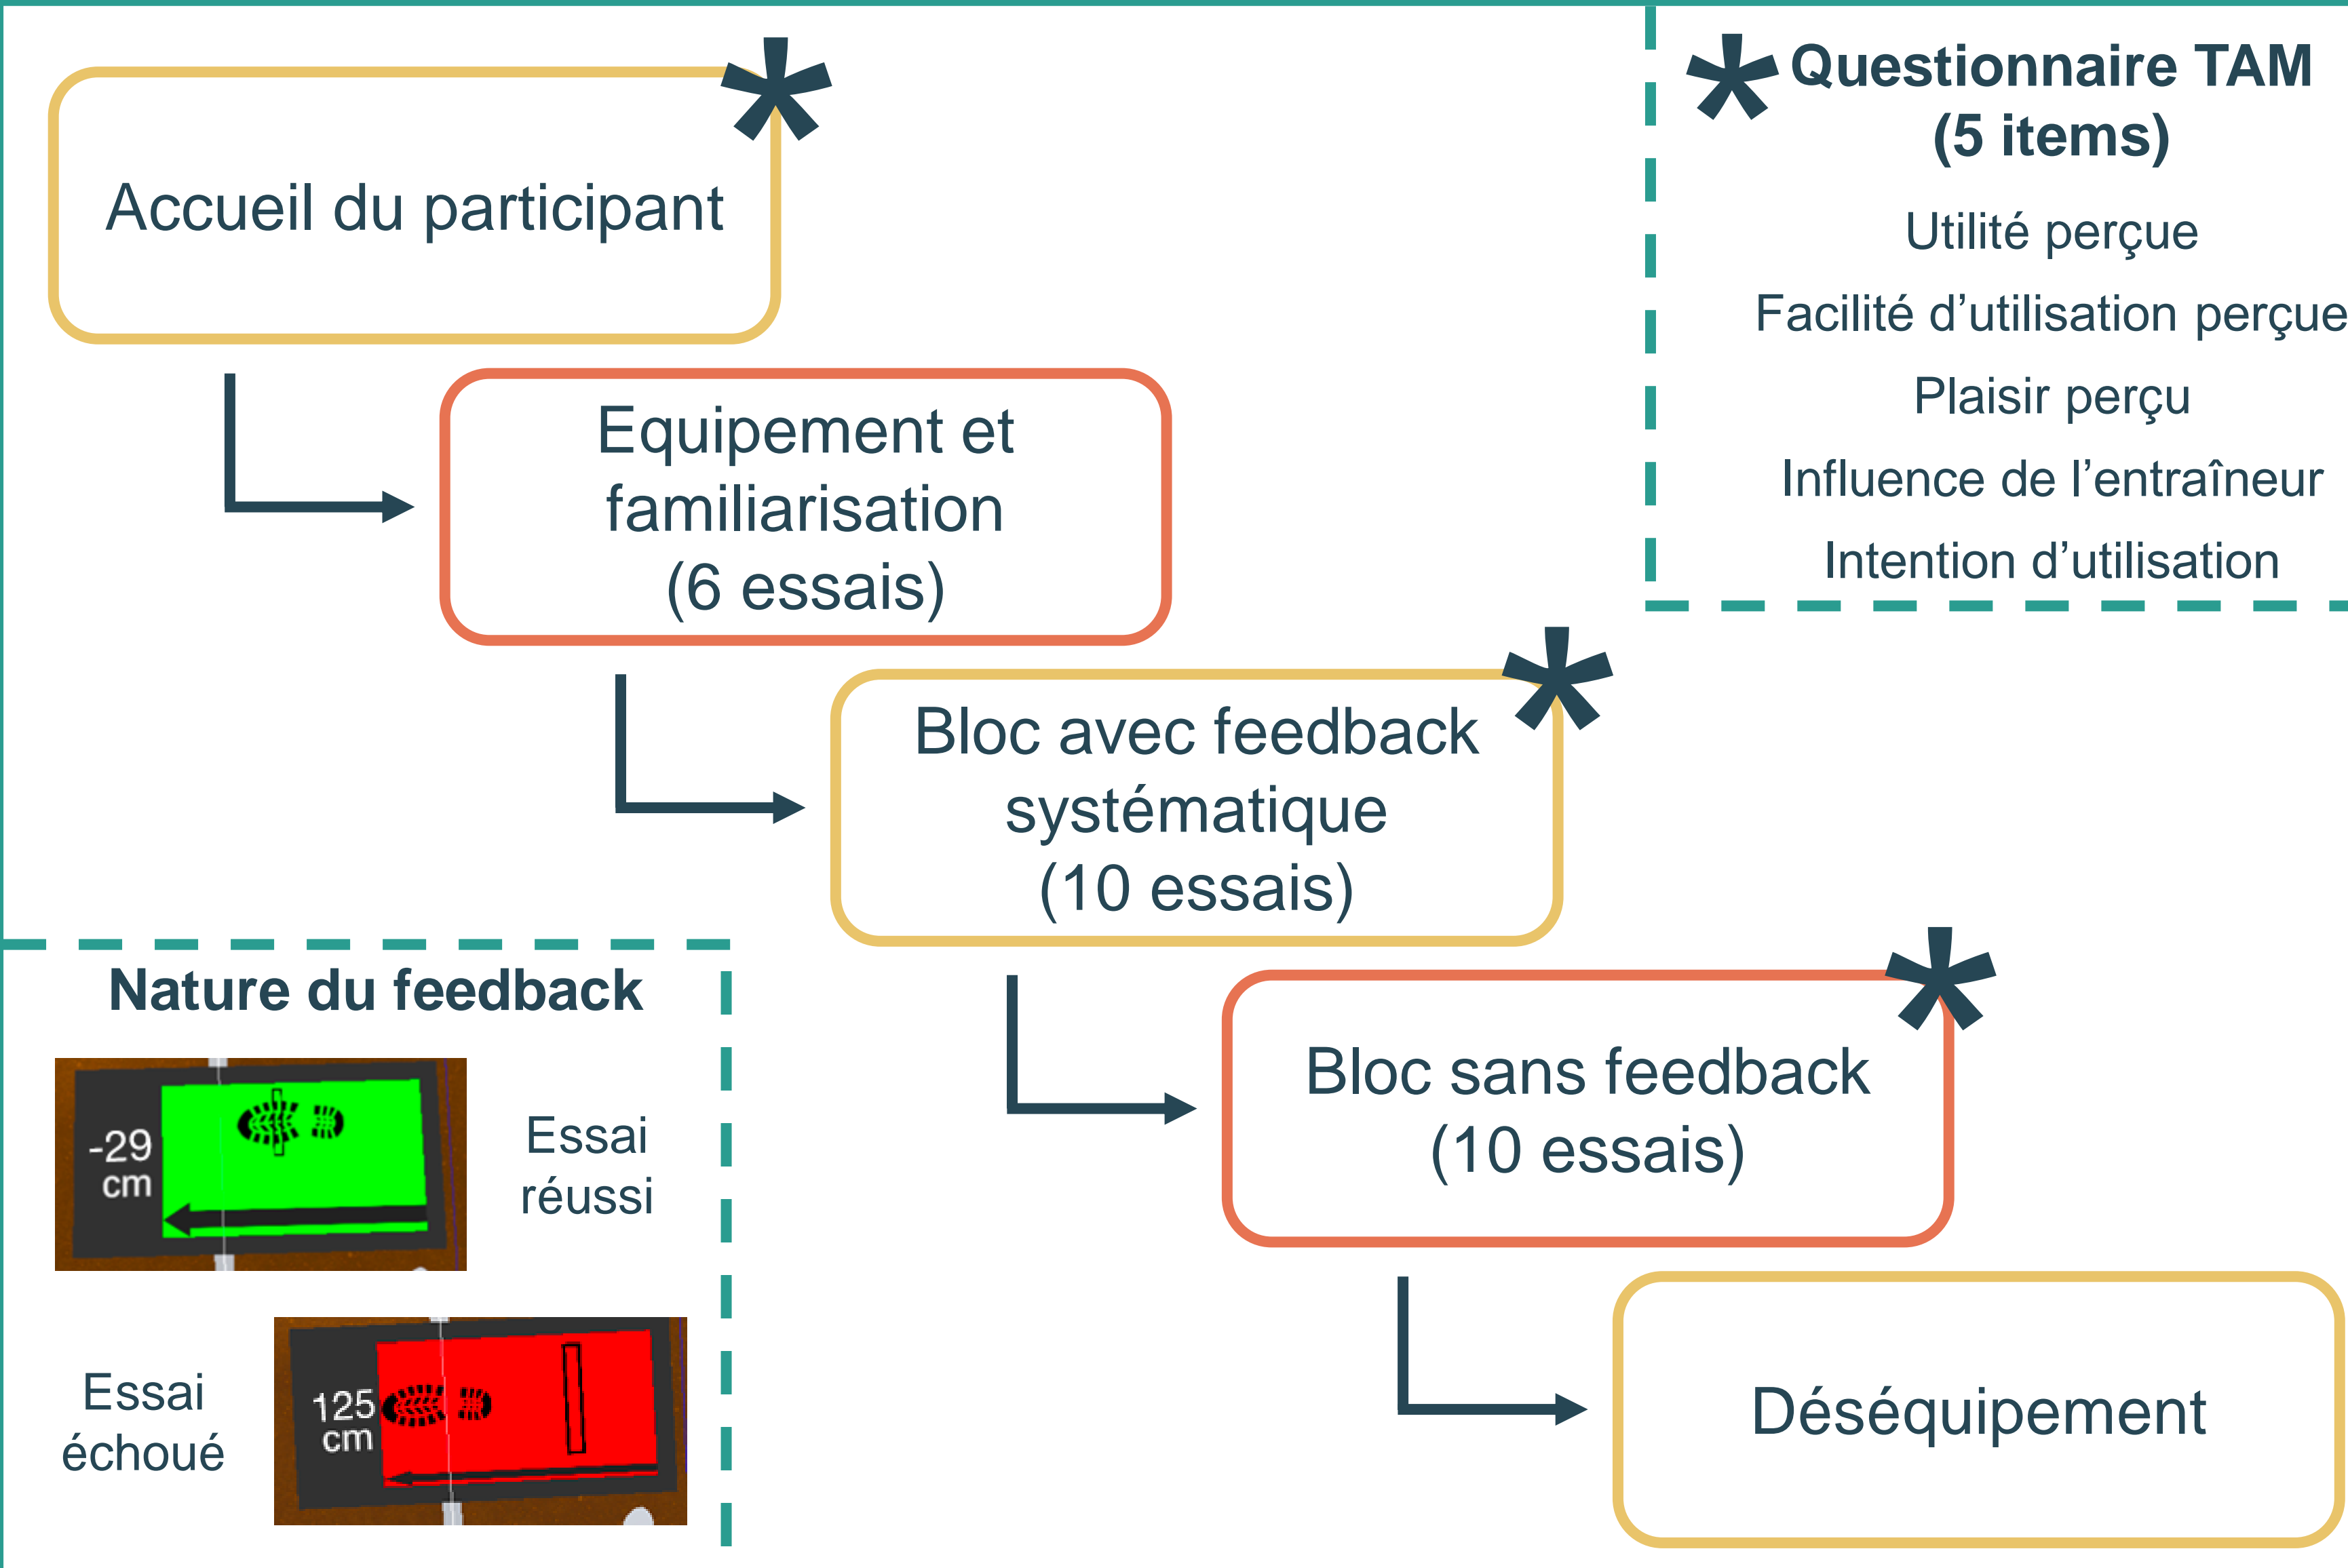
Accueil du participant *

Equipement et familiarisation (6 essais)

Bloc avec feedback systématique (10 essais) *

Bloc sans feedback (10 essais) *

Déséquipement

* Questionnaire TAM (5 items)

Utilité perçue

Facilité d'utilisation perçue

Plaisir perçu

Influence de l'entraîneur

Intention d'utilisation

Nature du feedback

-29 cm

Essai réussi

Essai échoué

125 cm